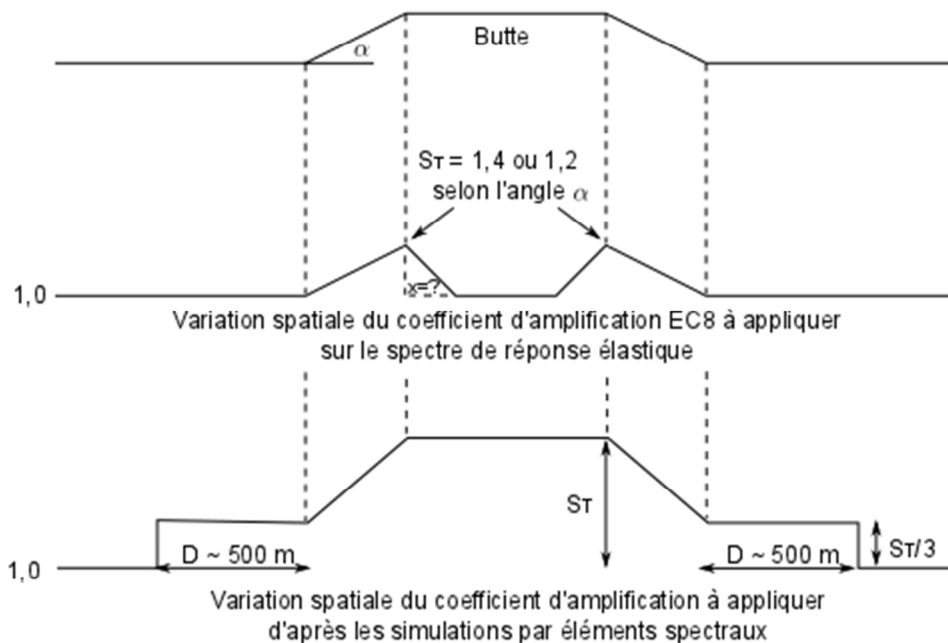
Butte

$\alpha$

$S_T$ = 1,4 ou 1,2 selon l'angle $\alpha$

1,0

x=?

Variation spatiale du coefficient d'amplification EC8 à appliquer sur le spectre de réponse élastique

$S_T$

1,0

D ~ 500 m

D ~ 500 m

$S_T/3$

Variation spatiale du coefficient d'amplification à appliquer d'après les simulations par éléments spectraux